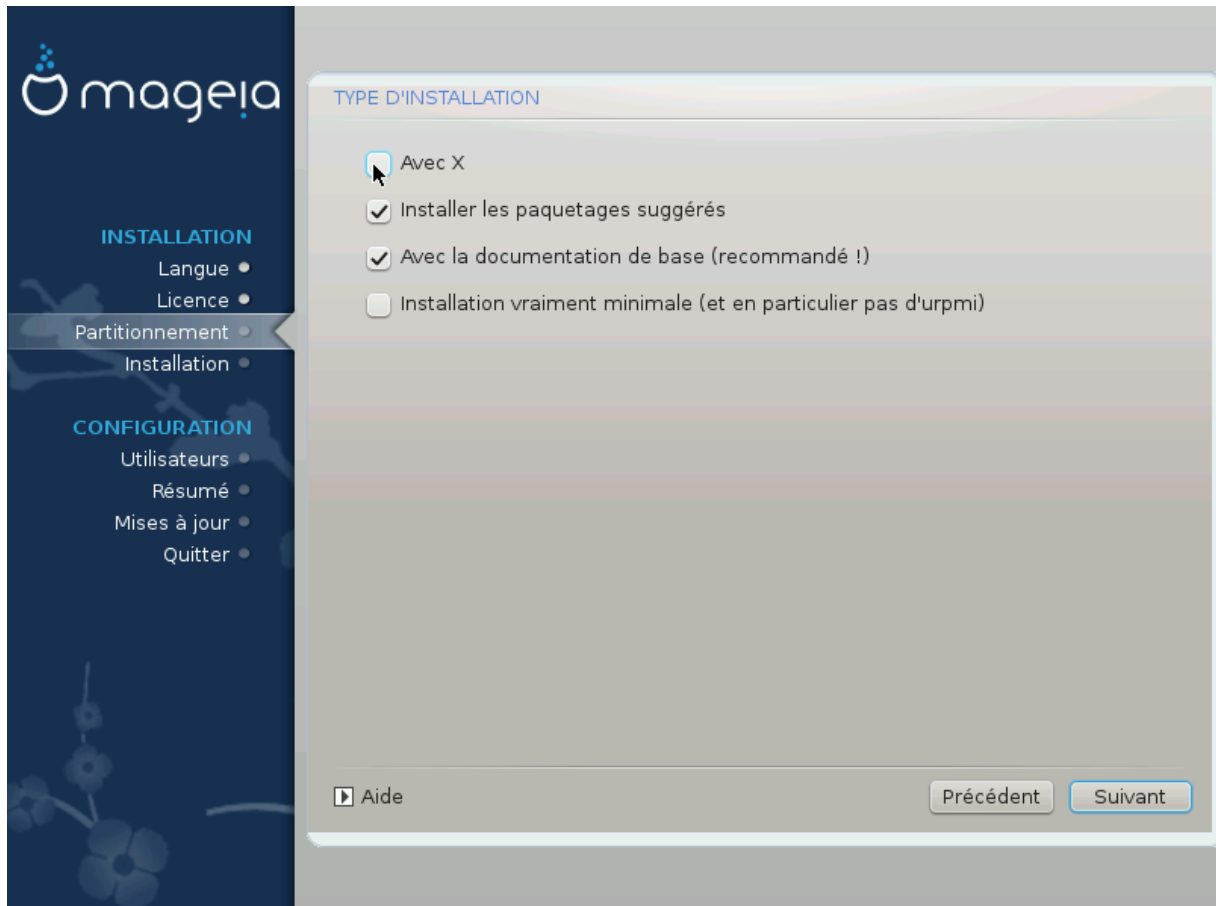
mageia

INSTALLATION
Langue
Licence
Partitionnement
Installation

CONFIGURATION
Utilisateurs
Résumé
Mises à jour
Quitter

TYPE D'INSTALLATION

Avec X

Installer les paquetages suggérés

Avec la documentation de base (recommandé !)

Installation vraiment minimale (et en particulier pas d'urpmi)

Aide

Précédent

Suivant